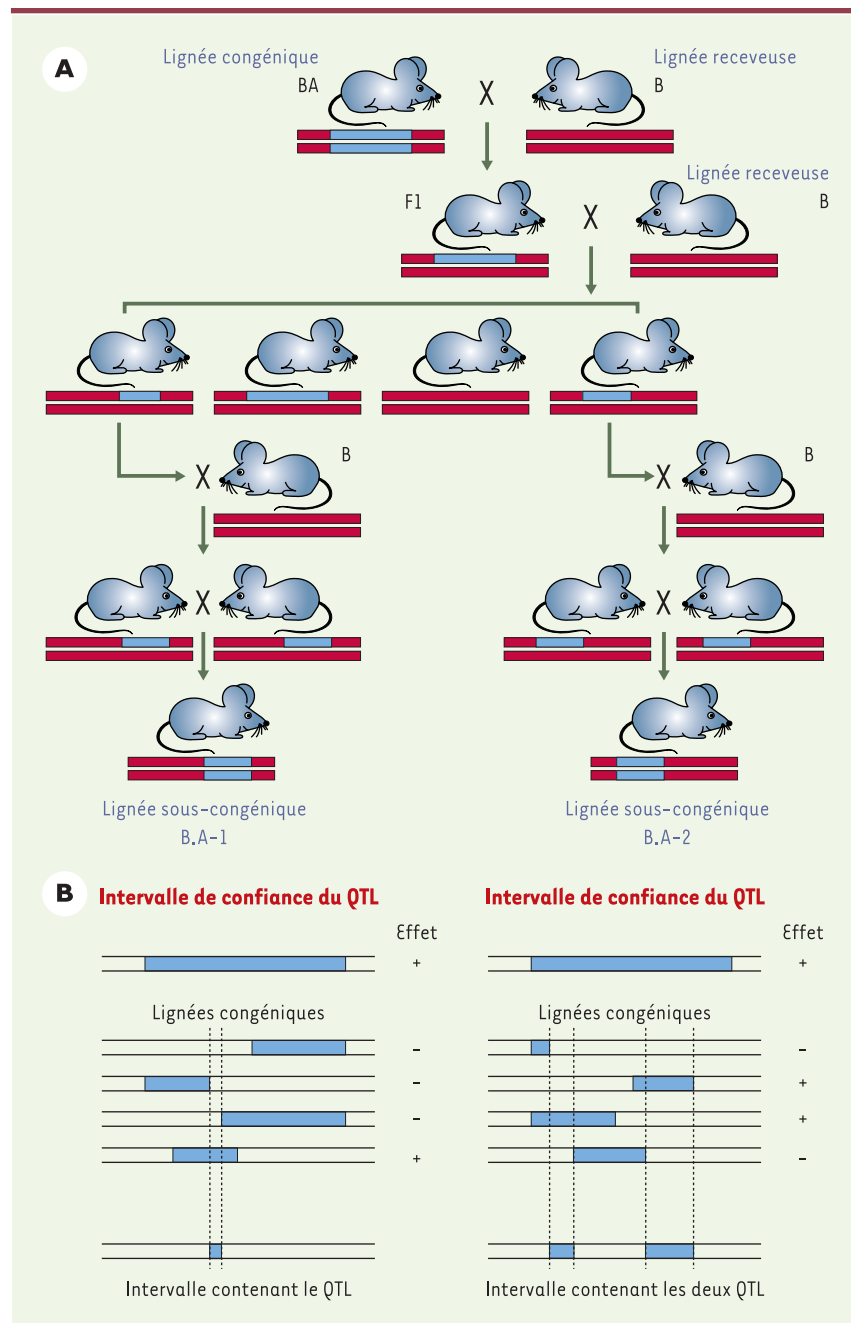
A

Lignée congénique

BA

X

Lignée receveuse

B

F1

X

Lignée receveuse

B

X

B

X

B

X

X

Lignée sous-congénique
B.A-1

Lignée sous-congénique
B.A-2

B

Intervalle de confiance du QTL

Effet

+

Lignées congéniques

–

–

–

+

Intervalle contenant le QTL

Intervalle de confiance du QTL

Effet

+

Lignées congéniques

–

+

+

–

Intervalle contenant les deux QTL